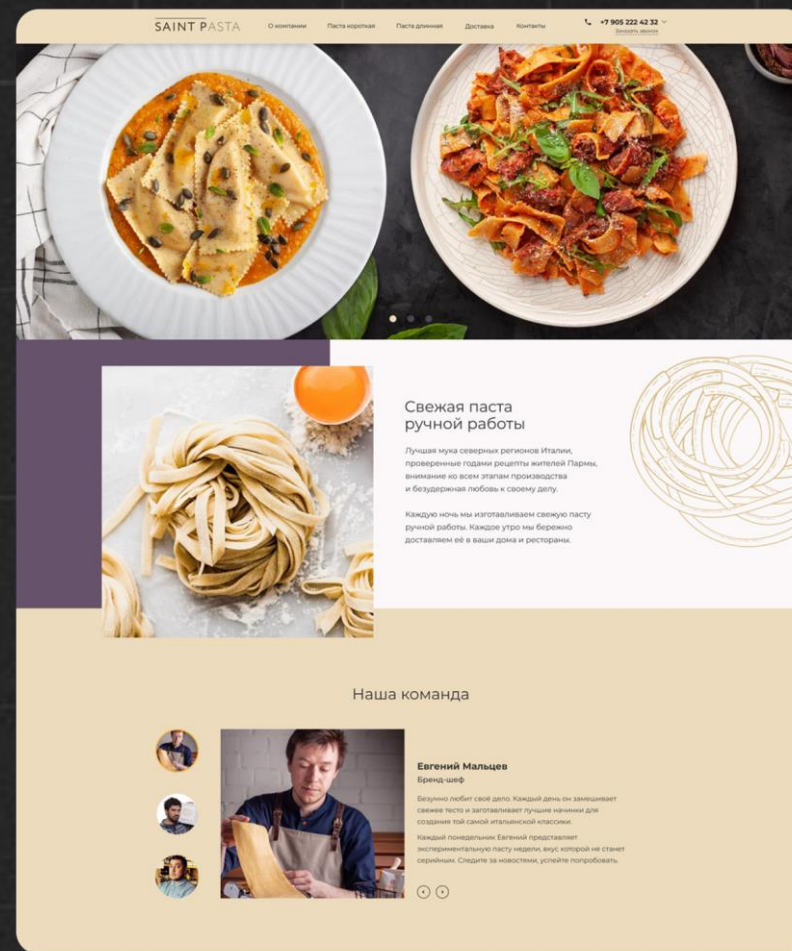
SAINT PASTA

О компании
Паста короткая
Паста длинная
Доставка
Контакты

+7 905 222 42 32
Заказать звонок

Свежая паста ручной работы

Лучшая мука северных регионов Италии, проверенные годами рецепты жителей Пармы, внимание ко всем этапам производства и безудержная любовь к своему делу.

Каждую ночь мы изготавливаем свежую пасту ручной работы. Каждое утро мы бережно доставляем её в ваши дома и рестораны.

Наша команда

Евгений Мальцев
Бренд-шеф

Безумно любит своё дело. Каждый день он замешивает свежее тесто и заготавливает лучшие начинки для создания той самой итальянской классики.

Каждый понедельник Евгений представляет экспериментальную пасту недели, вкус которой не станет серийным. Следите за новостями, успейте попробовать.